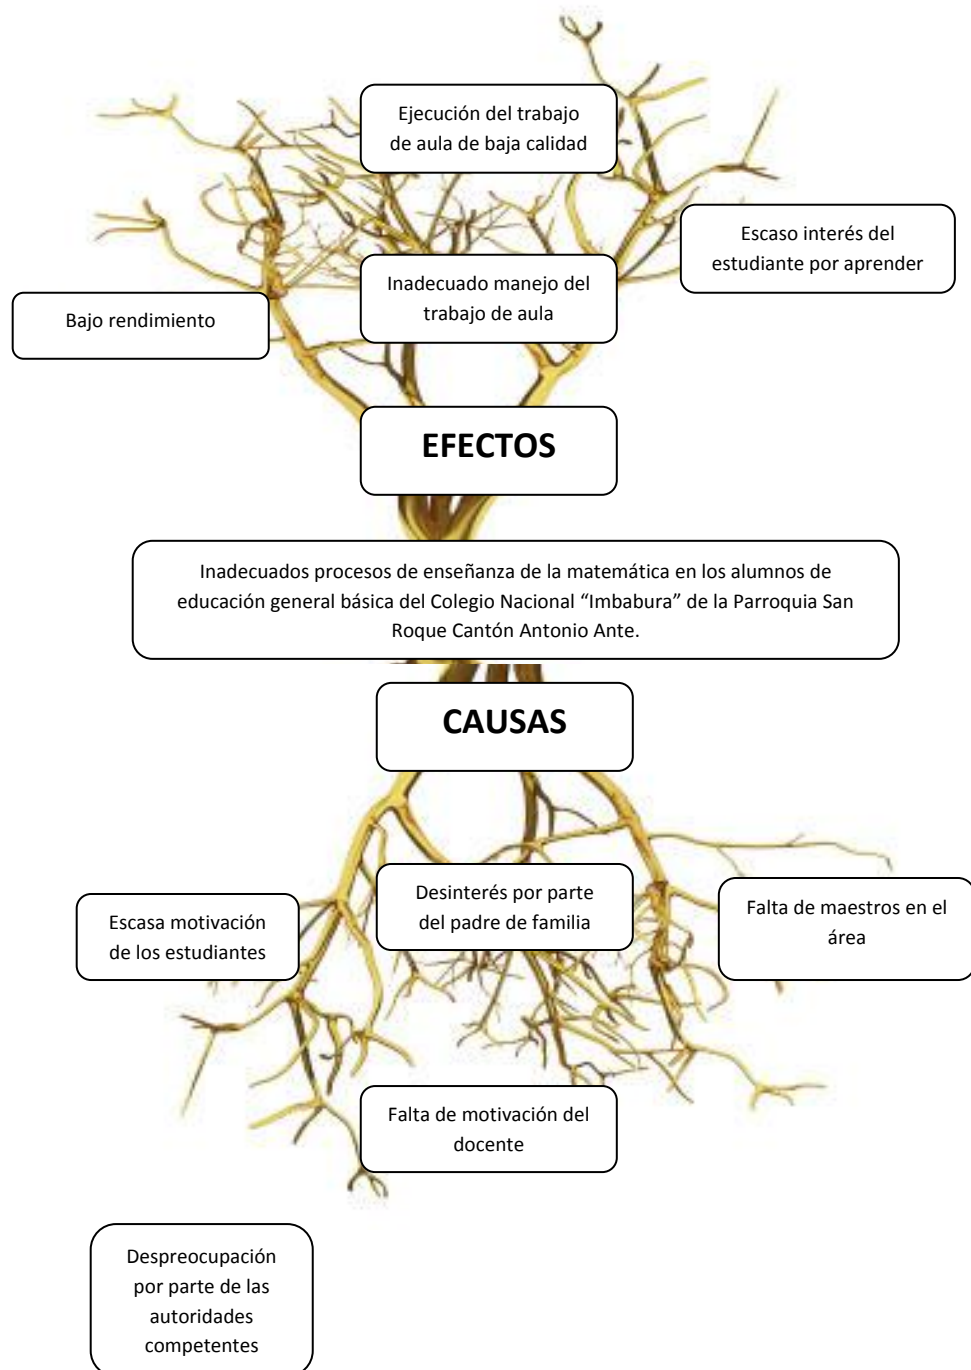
Ejecución del trabajo de aula de baja calidad

Escaso interés del estudiante por aprender

Inadecuado manejo del trabajo de aula

Bajo rendimiento

EFECTOS

Inadecuados procesos de enseñanza de la matemática en los alumnos de educación general básica del Colegio Nacional "Imbabura" de la Parroquia San Roque Cantón Antonio Ante.

CAUSAS

Desinterés por parte del padre de familia

Escasa motivación de los estudiantes

Falta de maestros en el área

Falta de motivación del docente

Despreocupación por parte de las autoridades competentes